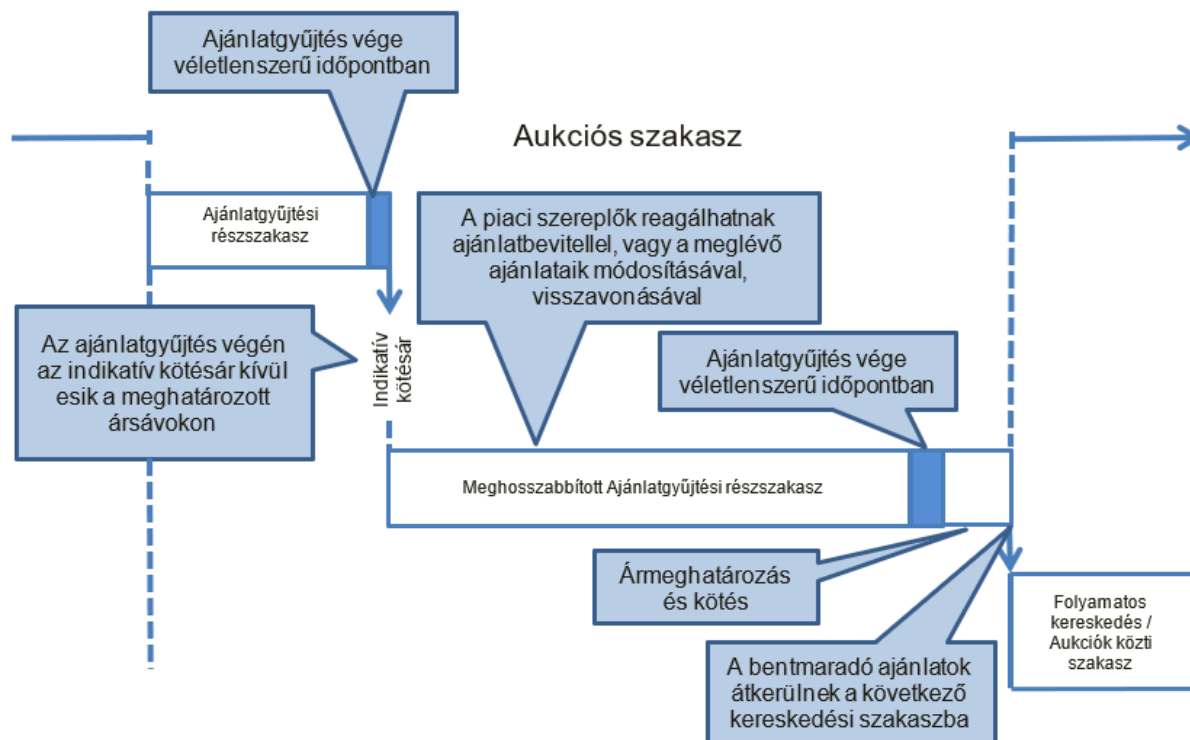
Ajánlatgyűjtés vége véletlenszerű időpontban

Aukciós szakasz

Ajánlatgyűjtési részszakasz

A piaci szereplők reagálhatnak ajánlatbevitellel, vagy a meglévő ajánlataik módosításával, visszavonásával

Az ajánlatgyűjtés végén az indikatív kötésár kívül esik a meghatározott ársávokon

Indikatív kötésár

Ajánlatgyűjtés vége véletlenszerű időpontban

Meghosszabbított Ajánlatgyűjtési részszakasz

Ármeghatározás és kötés

Folyamatos kereskedés / Aukciók közti szakasz

A bentmaradó ajánlatok átkerülnek a következő kereskedési szakaszba